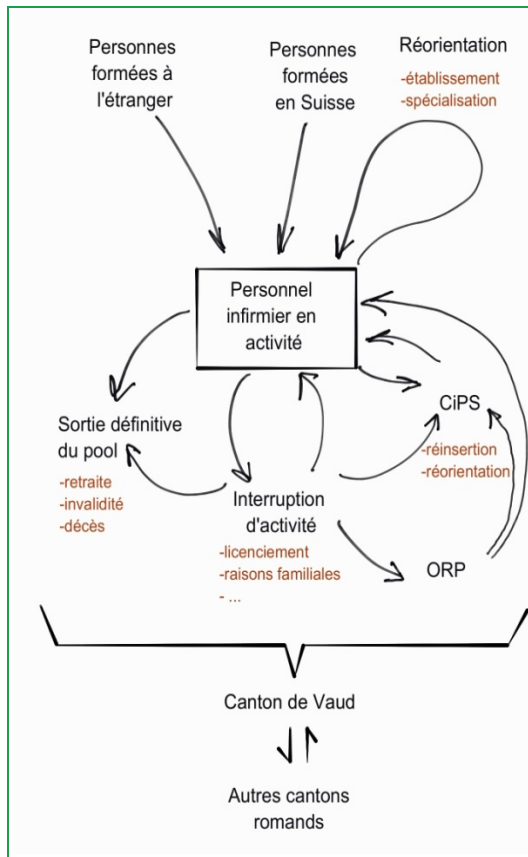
Personnes formées à l'étranger

Personnes formées en Suisse

Réorientation
-établissement
-spécialisation

Personnel infirmier en activité

Sortie définitive du pool
-retraite
-invalidité
-décès

CiPS
-réinsertion
-réorientation

Interruption d'activité
-licenciement
-raisons familiales
- ...

ORP

Canton de Vaud

Autres cantons romands